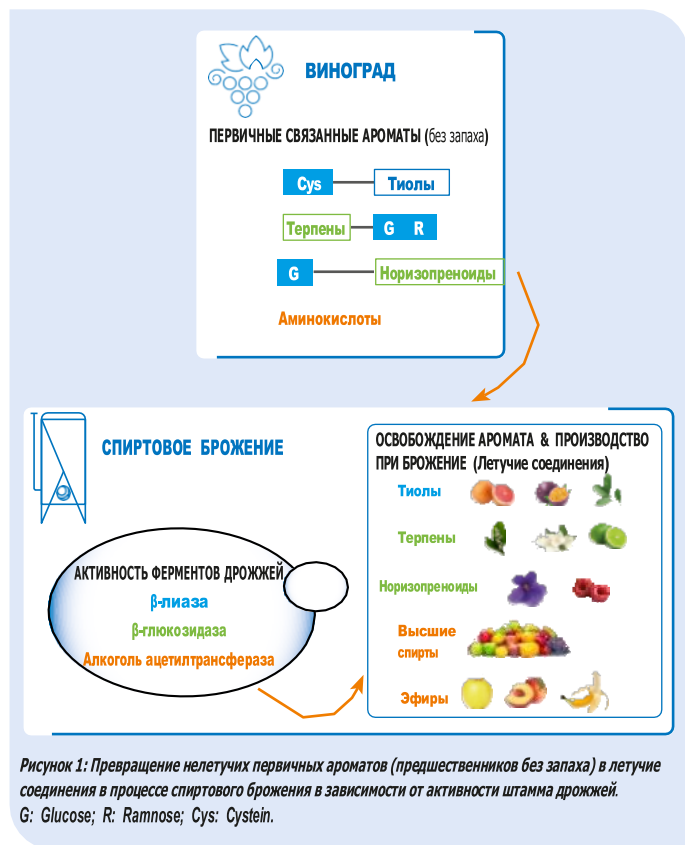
ВИНОГРАД

ПЕРВИЧНЫЕ СВЯЗАННЫЕ АРОМАТЫ (без запаха)

Cys

Тиолы

Терпены

G R

G

Норизопреноиды

Аминокислоты

СПИРТОВОЕ БРОЖЕНИЕ

АКТИВНОСТЬ ФЕРМЕНТОВ ДРОЖЖЕЙ

β-лиаза

β-глюкозидаза

Алкоголь ацетилтрансфераза

ОСВОБОЖДЕНИЕ АРОМАТА & ПРОИЗВОДСТВО ПРИ БРОЖЕНИЕ (Летучие соединения)

Тиолы

Терпены

Норизопреноиды

Высшие спирты

Эфиры

Рисунок 1: Превращение нелетучих первичных ароматов (предшественников без запаха) в летучие соединения в процессе спиртового брожения в зависимости от активности штамма дрожжей.
G: Glucose; R: Ramnose; Cys: Cystein.